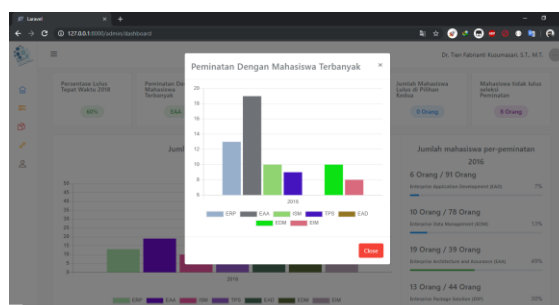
Laravel

127.0.0.1:8000/admin/dashboard

Dr. Tien Fabrianti Kusumasari, S.T., M.T.

Persentase Lulus Tepat Waktu 2018

60%

Peminatan Dengan Mahasiswa Terbanyak

EAA

Jumlah Mahasiswa Lulus di Pilihan Kedua

0 Orang

Mahasiswa tidak lulus seleksi Peminatan

0 Orang

Jumlah mahasiswa per-peminatan 2016

6 Orang / 91 Orang

Enterprise Application Development (EAD)

7%

10 Orang / 78 Orang

Enterprise Data Management (EDM)

13%

19 Orang / 39 Orang

Enterprise Architecture and Assurance (EAA)

49%

13 Orang / 44 Orang

Enterprise Package Solution (EIP)

30%

Peminatan Dengan Mahasiswa Terbanyak

×

20
18
16
14
12
10
8
6
4
2
0

2016

ERP EAA ISM TPS EAD EDM EIM

Close

2016

ERP EAA ISM TPS EAD EDM EIM